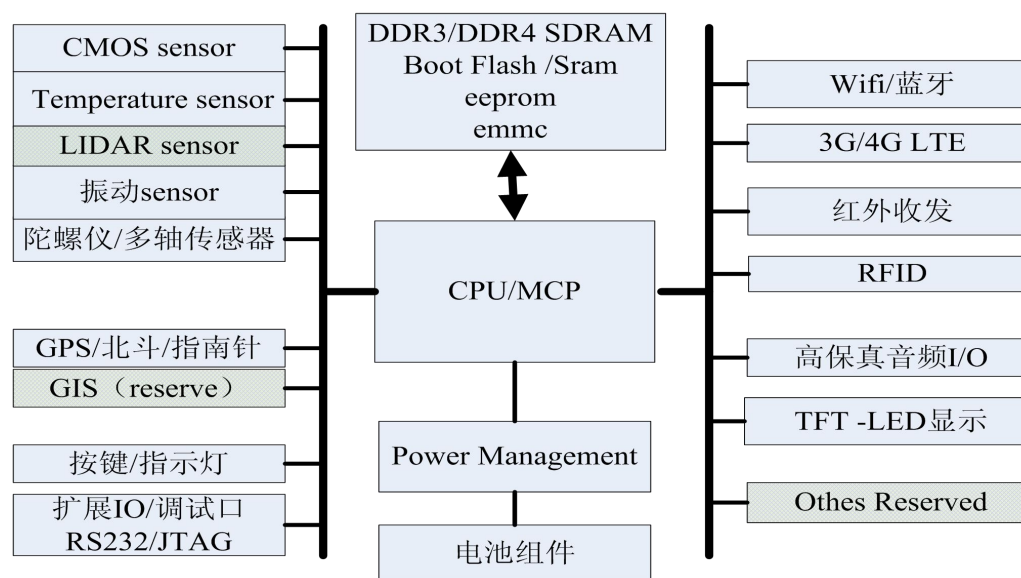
CMOS sensor
Temperature sensor
LIDAR sensor
振动sensor
陀螺仪/多轴传感器

DDR3/DDR4 SDRAM
Boot Flash /Sram
eeprom
emmc

Wifi/蓝牙
3G/4G LTE
红外收发
RFID

CPU/MCP

GPS/北斗/指南针
GIS（reserve）

高保真音频I/O
TFT -LED显示

按键/指示灯
扩展IO/调试口
RS232/JTAG

Power Management

Othes Reserved

电池组件